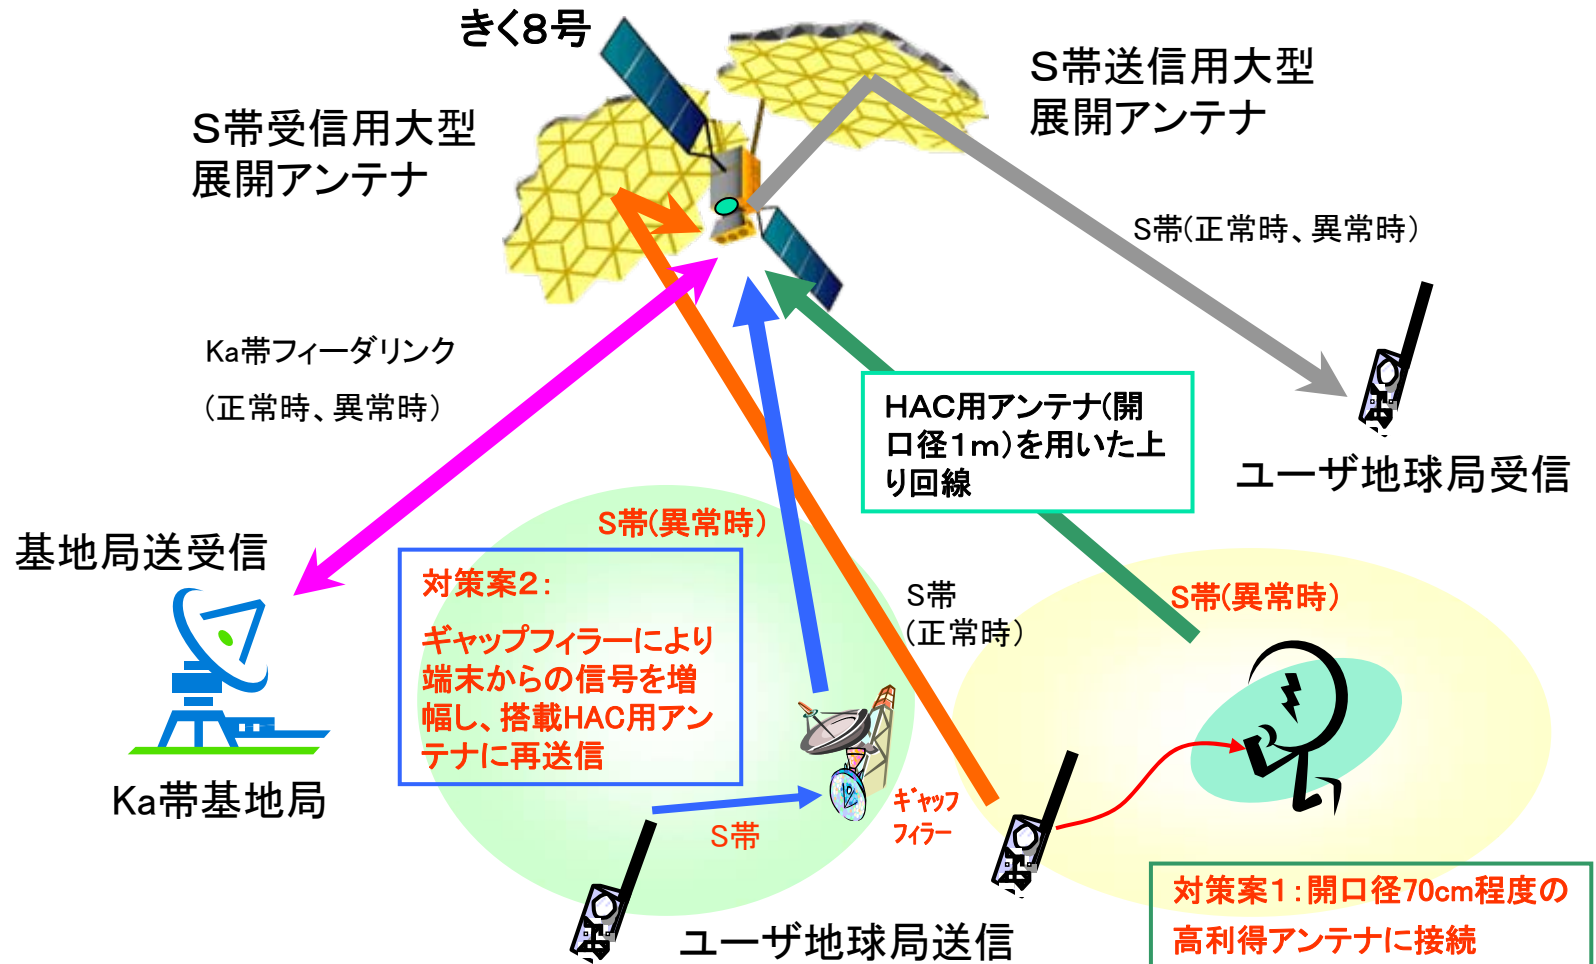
きく8号

S帯受信用大型
展開アンテナ

S帯送信用大型
展開アンテナ

S帯(正常時、異常時)

Ka帯フィーダリンク
(正常時、異常時)

HAC用アンテナ(開口径1m)を用いた上り回線

ユーザ地球局受信

基地局送受信

S帯(異常時)

対策案2:
ギャップフィラーにより端末からの信号を増幅し、搭載HAC用アンテナに再送信

S帯
(正常時)

S帯(異常時)

Ka帯基地局

ギャップ
フィラー

S帯

ユーザ地球局送信

対策案1:開口径70cm程度の高利得アンテナに接続